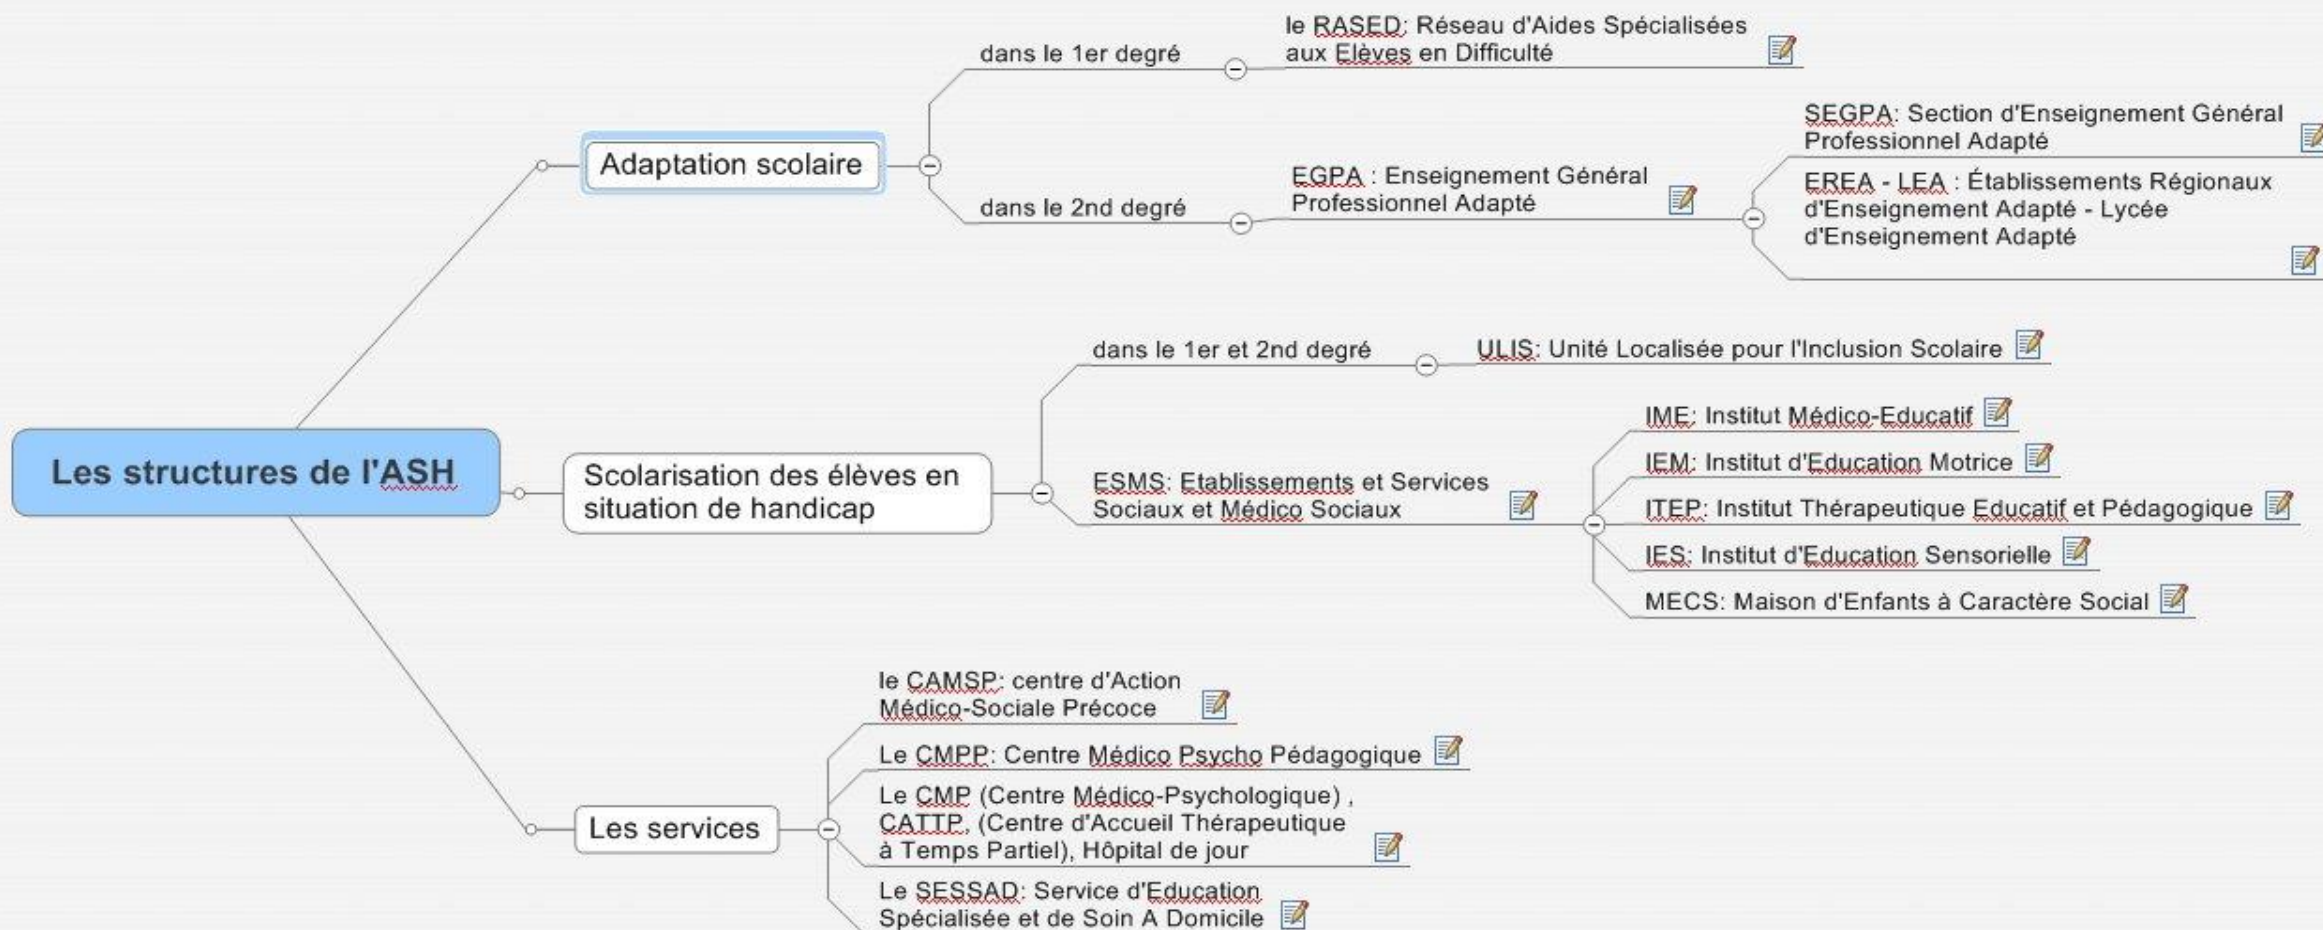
Les structures de l'ASH

Adaptation scolaire

dans le 1er degré

le RASED: Réseau d'Aides Spécialisées aux Elèves en Difficulté

dans le 2nd degré

EGPA : Enseignement Général Professionnel Adapté

SEGPA: Section d'Enseignement Général Professionnel Adapté

EREA - LEA : Établissements Régionaux d'Enseignement Adapté - Lycée d'Enseignement Adapté

Scolarisation des élèves en situation de handicap

dans le 1er et 2nd degré

ULIS: Unité Localisée pour l'Inclusion Scolaire

ESMS: Etablissements et Services Sociaux et Médico Sociaux

IME: Institut Médico-Educatif

IEM: Institut d'Education Motrice

ITEP: Institut Thérapeutique Educatif et Pédagogique

IES: Institut d'Education Sensorielle

MECS: Maison d'Enfants à Caractère Social

Les services

le CAMSP: centre d'Action Médico-Sociale Précoce

Le CMPP: Centre Médico Psycho Pédagogique

Le CMP (Centre Médico-Psychologique) , CATTP, (Centre d'Accueil Thérapeutique à Temps Partiel), Hôpital de jour

Le SESSAD: Service d'Education Spécialisée et de Soin A Domicile